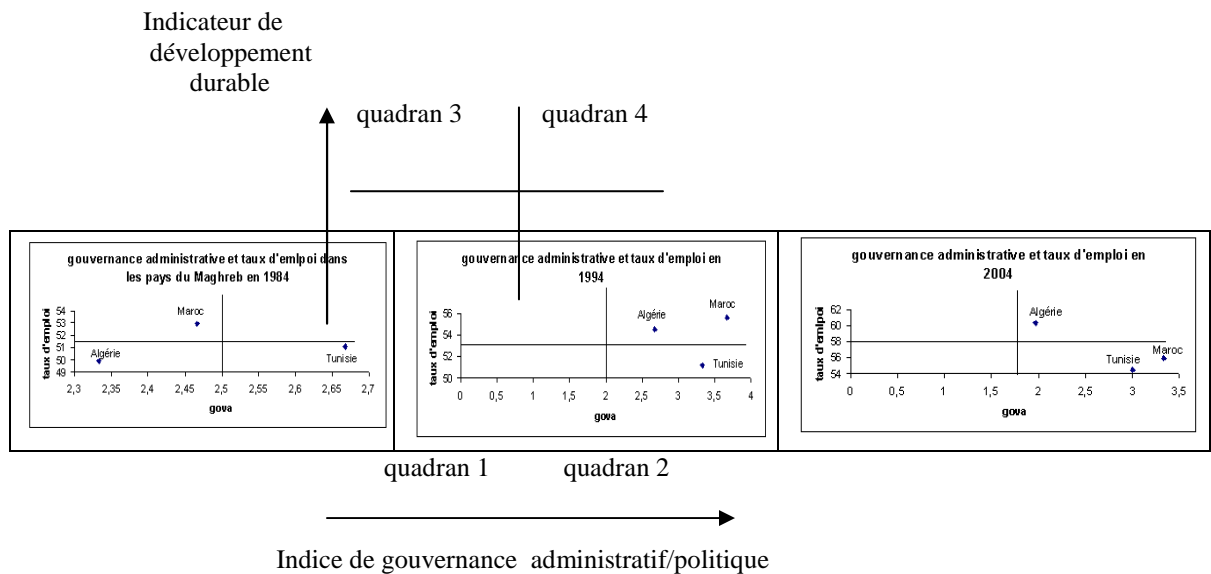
Indicateur de développement durable

quadran 3

quadran 4

gouvernance administrative et taux d'emlpoi dans les pays du Maghreb en 1984

taux d'emploi

54
53
52
51
50
49

Maroc
Algérie
Tunisie

2,3 2,35 2,4 2,45 2,5 2,55 2,6 2,65 2,7

gova

gouvernance administrative et taux d'emploi en 1994

taux d'emploi

56
54
52
50

Algérie
Maroc
Tunisie

0 0,5 1 1,5 2 2,5 3 3,5 4

gova

gouvernance administrative et taux d'emploi en 2004

taux d'emploi

62
60
58
56
54

Algérie
Tunisie
Maroc

0 0,5 1 1,5 2 2,5 3 3,5

gova

quadran 1

quadran 2

Indice de gouvernance administratif/politique